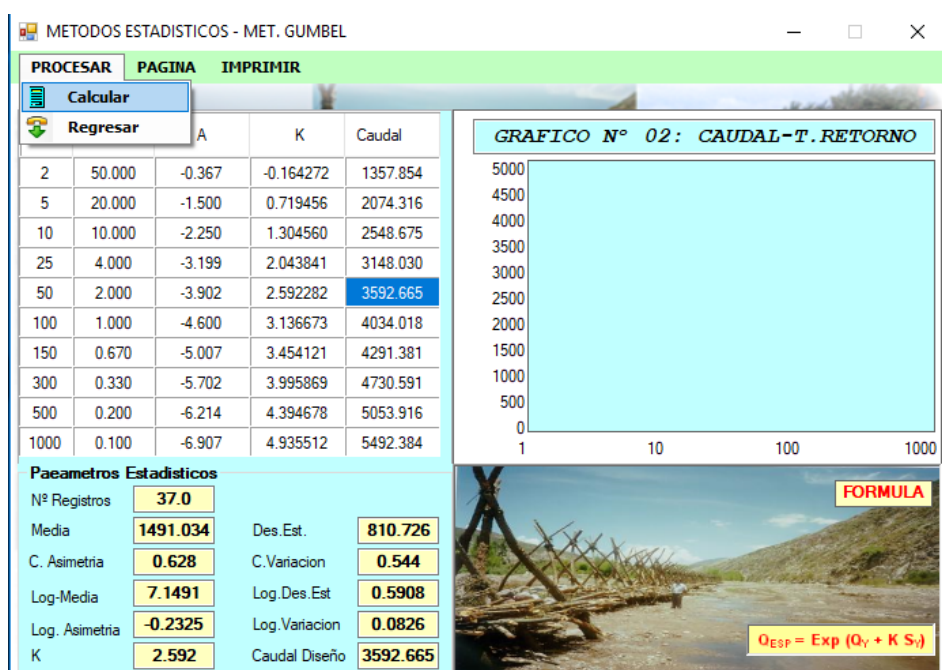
METODOS ESTADISTICOS - MET. GUMBEL

PROCESAR PAGINA IMPRIMIR

Calcular
Regresar

|  |  | A | K | Caudal |
|---|---|---|---|---|
| 2 | 50.000 | -0.367 | -0.164272 | 1357.854 |
| 5 | 20.000 | -1.500 | 0.719456 | 2074.316 |
| 10 | 10.000 | -2.250 | 1.304560 | 2548.675 |
| 25 | 4.000 | -3.199 | 2.043841 | 3148.030 |
| 50 | 2.000 | -3.902 | 2.592282 | 3592.665 |
| 100 | 1.000 | -4.600 | 3.136673 | 4034.018 |
| 150 | 0.670 | -5.007 | 3.454121 | 4291.381 |
| 300 | 0.330 | -5.702 | 3.995869 | 4730.591 |
| 500 | 0.200 | -6.214 | 4.394678 | 5053.916 |
| 1000 | 0.100 | -6.907 | 4.935512 | 5492.384 |

GRAFICO N° 02: CAUDAL-T.RETORNO

5000 4500 4000 3500 3000 2500 2000 1500 1000 500 0
1 10 100 1000

Paeametros Estadisticos
Nº Registros 37.0
Media 1491.034
Des.Est. 810.726
C. Asimetria 0.628
C.Variacion 0.544
Log-Media 7.1491
Log.Des.Est 0.5908
Log. Asimetria -0.2325
Log.Variacion 0.0826
K 2.592
Caudal Diseño 3592.665

FORMULA

$Q_{ESP} = Exp\ (Q_Y + K\ S_Y)$